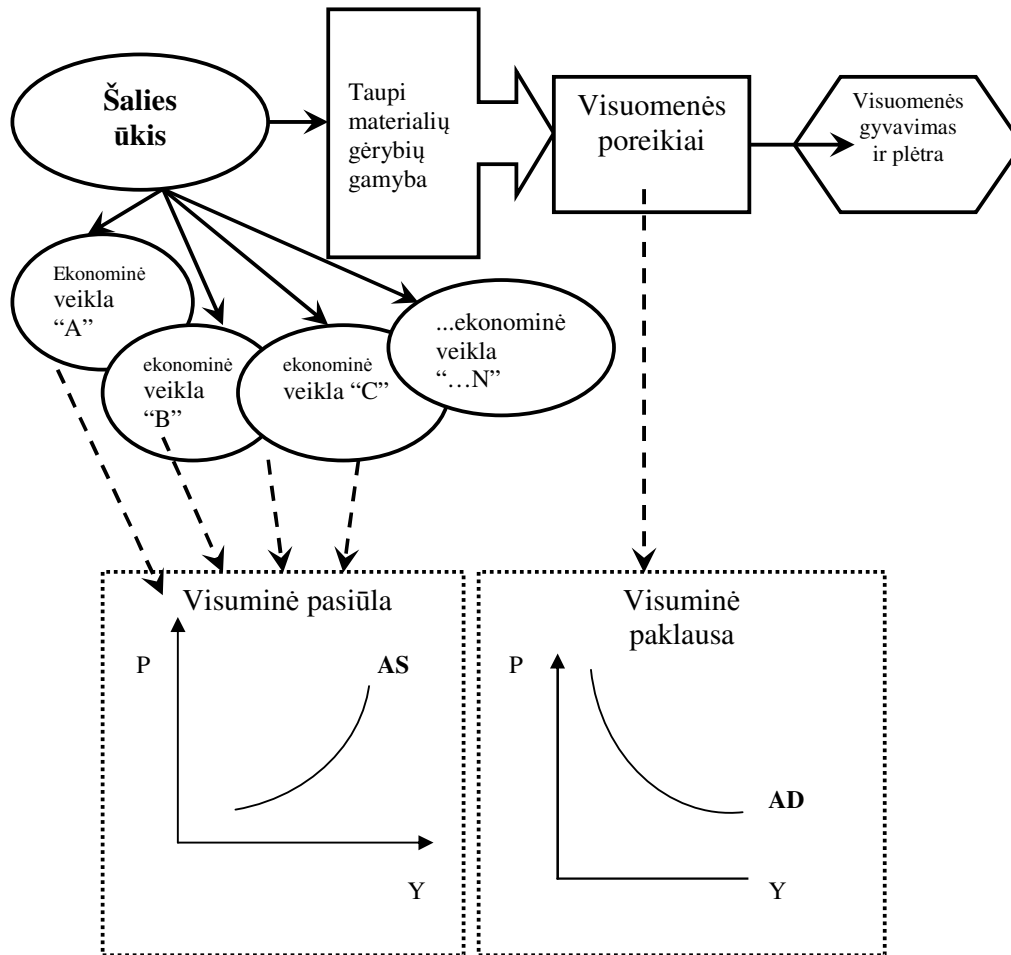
Šalies ūkis

Taupi materialių gėrybių gamyba

Visuomenės poreikiai

Visuomenės gyvavimas ir plėtra

Ekonominė veikla "A"

ekonominė veikla "B"

ekonominė veikla "C"

...ekonominė veikla "…N"

Visuminė pasiūla

P

AS

Y

Visuminė paklausa

P

AD

Y